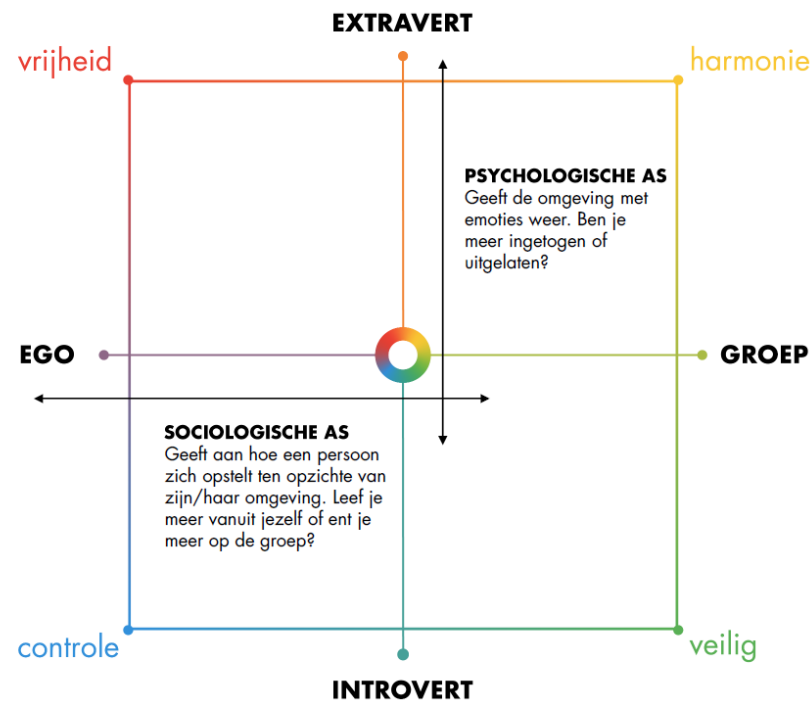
EXTRAVERT

vrijheid

harmonie

PSYCHOLOGISCHE AS
Geeft de omgeving met emoties weer. Ben je meer ingetogen of uitgelaten?

EGO

GROEP

SOCIOLOGISCHE AS
Geeft aan hoe een persoon zich opstelt ten opzichte van zijn/haar omgeving. Leef je meer vanuit jezelf of ent je meer op de groep?

controle

veilig

INTROVERT